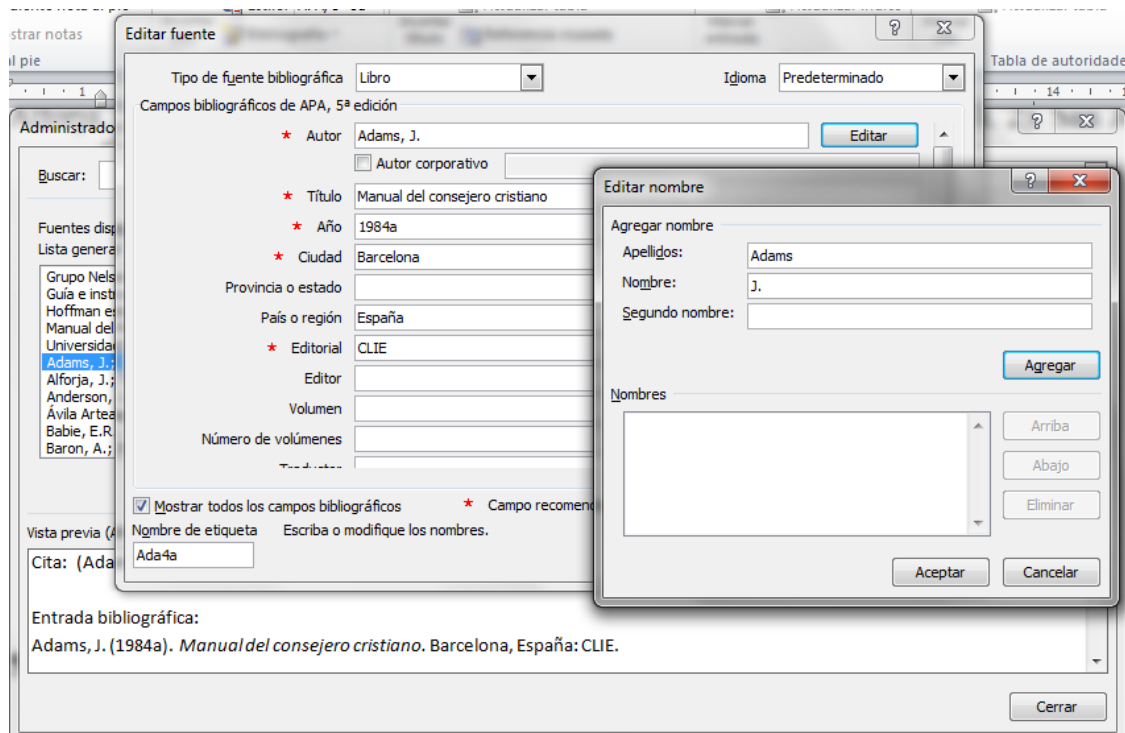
strar notas
l pie
Tabla de autoridade
Administrado
Buscar:
Fuentes disp
Lista genera
Grupo Nels
Guía e instr
Hoffman e
Manual del
Universidad
Adams, J.;
Alforja, J.;
Anderson,
Ávila Artea
Babie, E.R
Baron, A.;
Vista previa (A
Cita: (Ada
Entrada bibliográfica:
Adams, J. (1984a). *Manual del consejero cristiano*. Barcelona, España: CLIE.
Cerrar

Editar fuente
Tipo de fuente bibliográfica | Libro
Idioma | Predeterminado
Campos bibliográficos de APA, 5ª edición
* Autor | Adams, J. | Editar
Autor corporativo
* Título | Manual del consejero cristiano
* Año | 1984a
* Ciudad | Barcelona
Provincia o estado
País o región | España
* Editorial | CLIE
Editor
Volumen
Número de volúmenes
Mostrar todos los campos bibliográficos
* Campo recomend
Nombre de etiqueta
Escriba o modifique los nombres.
Ada4a

Editar nombre
Agregar nombre
Apellidos: Adams
Nombre: J.
Segundo nombre:
Agregar
Nombres
Arriba
Abajo
Eliminar
Aceptar
Cancelar